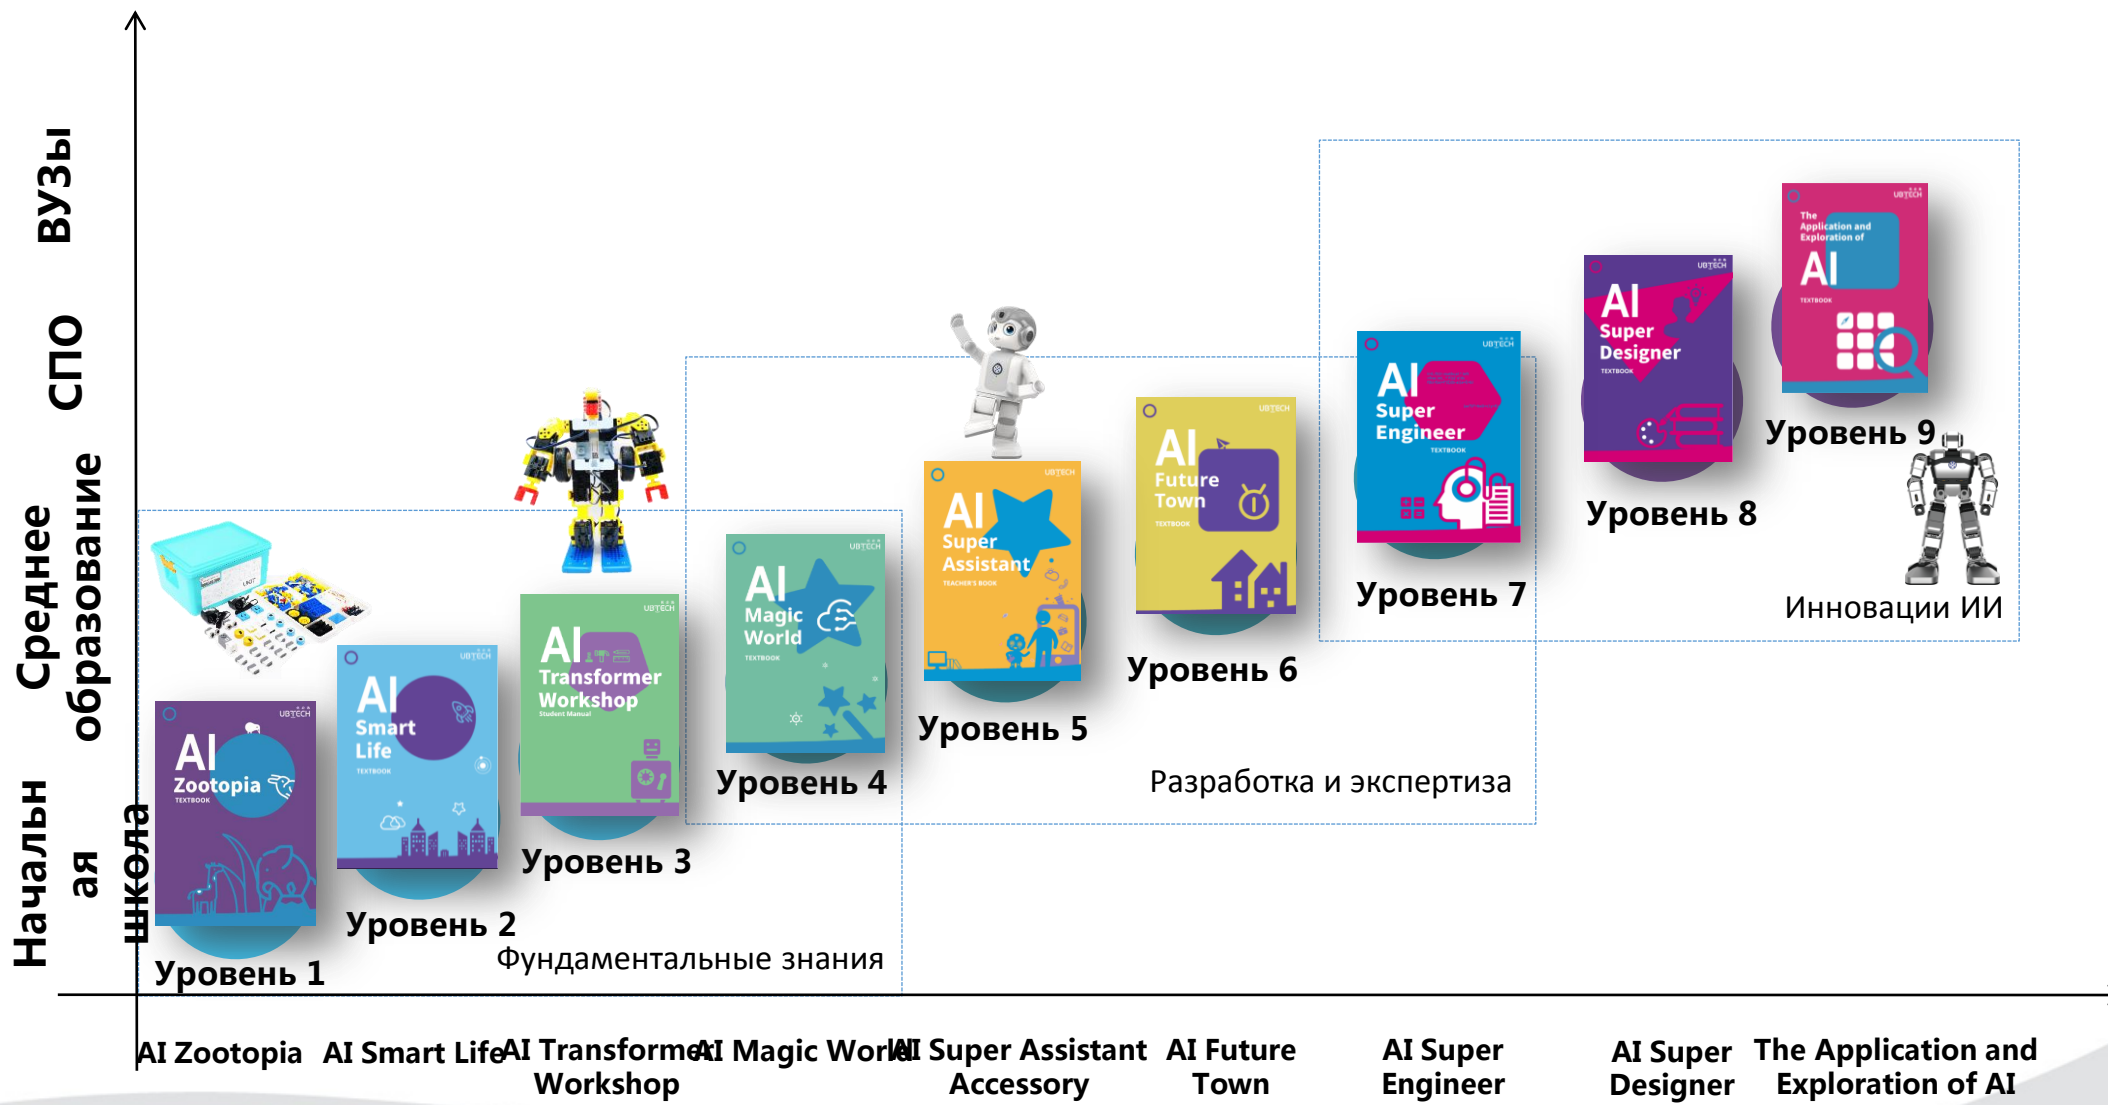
ВУЗы

СПО

Среднее образование

Начальная школа

UBTECH
AI
Zootopia
TEXTBOOK

Уровень 1

UBTECH
AI
Smart Life
TEXTBOOK

Уровень 2

UBTECH
AI
Transformer Workshop
Student Manual

Уровень 3

Фундаментальные знания

UBTECH
AI
Magic World
TEXTBOOK

Уровень 4

UBTECH
AI
Super Assistant
TEACHER'S BOOK

Уровень 5

UBTECH
AI
Future Town
TEXTBOOK

Уровень 6

Разработка и экспертиза

UBTECH
AI
Super Engineer
TEXTBOOK

Уровень 7

UBTECH
AI
Super Designer
TEXTBOOK

Уровень 8

UBTECH
The Application and Exploration of
AI
TEXTBOOK

Уровень 9

Инновации ИИ

AI Zootopia

AI Smart Life

AI Transformer Workshop

AI Magic World

AI Super Assistant Accessory

AI Future Town

AI Super Engineer

AI Super Designer

The Application and Exploration of AI